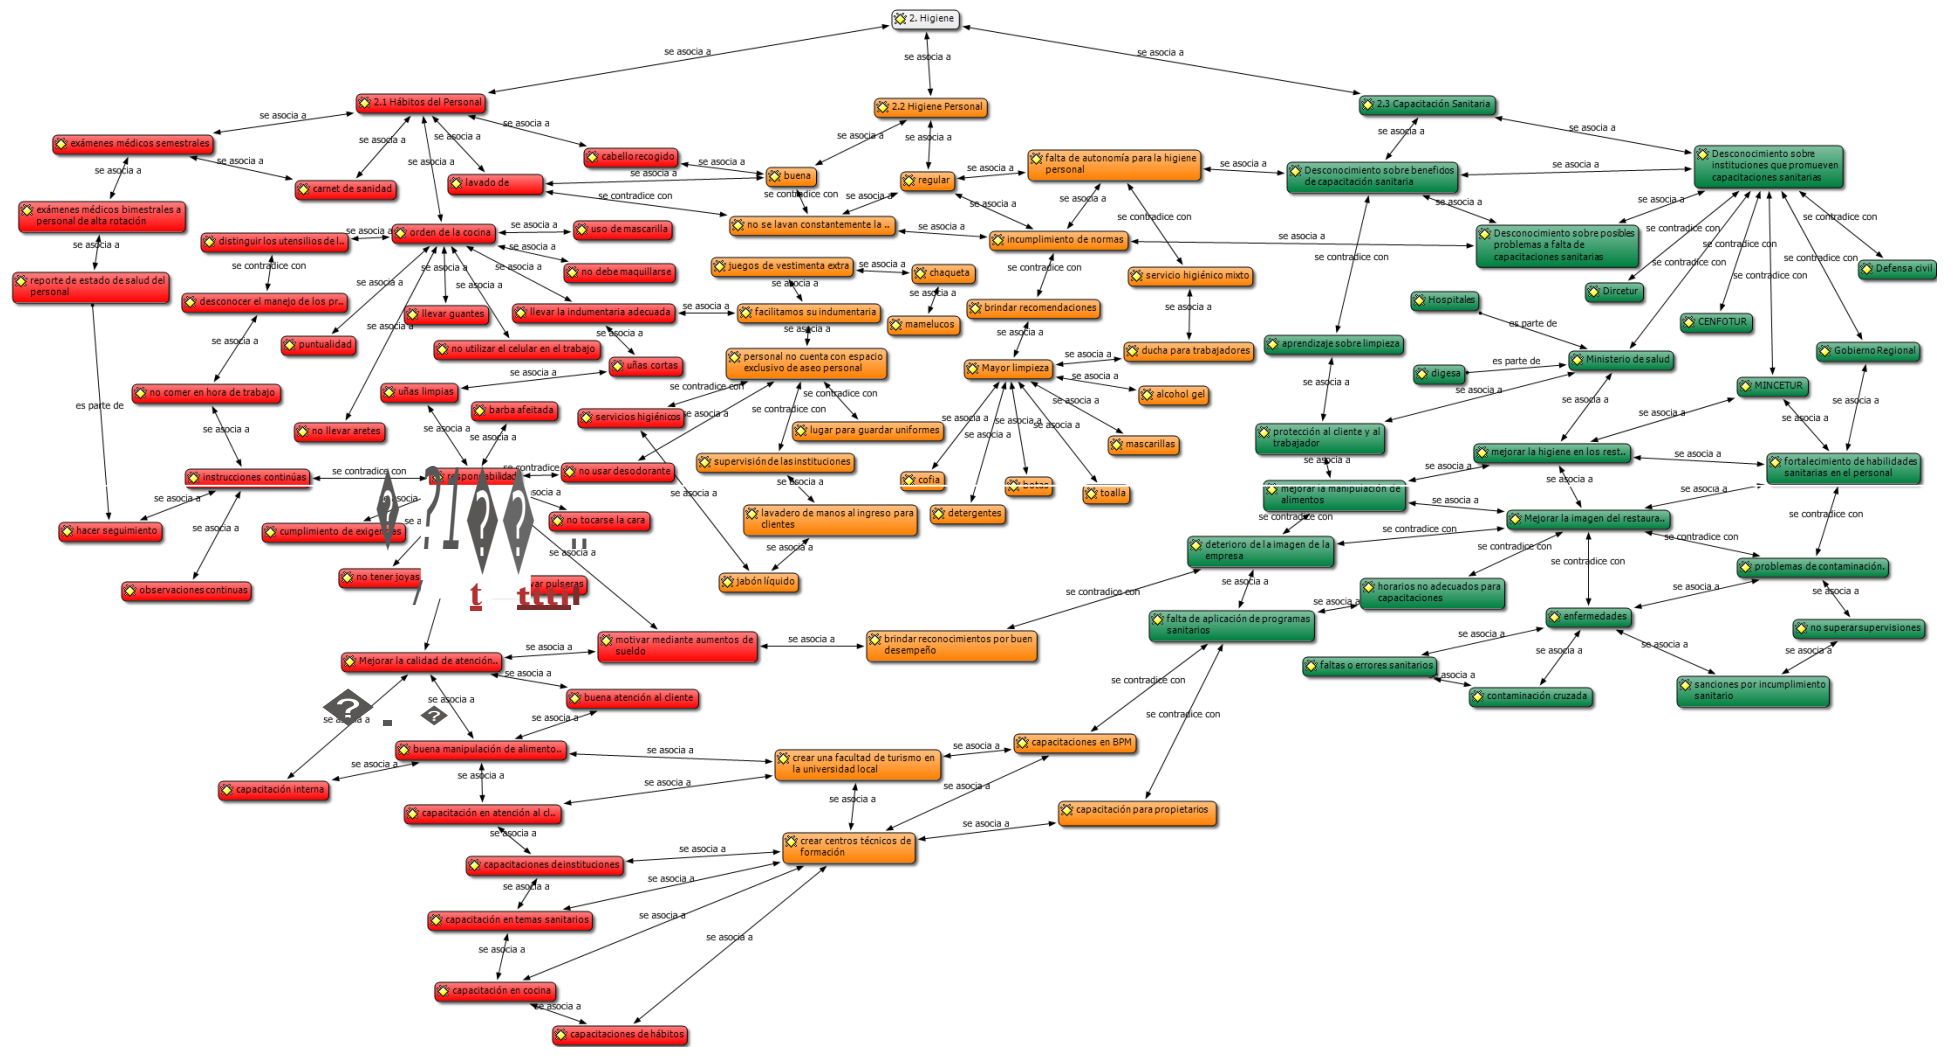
2. Higiene

se asocia a
se asocia a
se asocia a

2.1 Hábitos del Personal
2.2 Higiene Personal
2.3 Capacitación Sanitaria

exámenes médicos semestrales
carnet de sanidad
cabello recogido
lavado de
buena
regular
falta de autonomía para la higiene personal
Desconocimiento sobre beneficios de capacitación sanitaria
Desconocimiento sobre instituciones que promueven capacitaciones sanitarias
exámenes médicos bimestrales a personal de alta rotación
distinguir los utensilios de l..
orden de la cocina
uso de mascarilla
no se lavan constantemente la ..
incumplimiento de normas
Desconocimiento sobre posibles problemas a falta de capacitaciones sanitarias
reporte de estado de salud del personal
no debe maquillarse
juegos de vestimenta extra
chaqueta
servicio higiénico mixto
Defensa civil
Dircetur
desconocer el manejo de los pr..
llevar guantes
llevar la indumentaria adecuada
facilitamos su indumentaria
mamelucos
brindar recomendaciones
Hospitales
CENFOTUR
puntualidad
no utilizar el celular en el trabajo
uñas cortas
personal no cuenta con espacio exclusivo de aseo personal
ducha para trabajadores
aprendizaje sobre limpieza
Ministerio de salud
Gobierno Regional
no comer en hora de trabajo
uñas limpias
Mayor limpieza
alcohol gel
digesa
MINCETUR
barba afeitada
servicios higiénicos
lugar para guardar uniformes
mascarillas
protección al cliente y al trabajador
mejorar la higiene en los rest..
fortalecimiento de habilidades sanitarias en el personal
no llevar aretes
instrucciones continúas
responsabilidad
no usar desodorante
supervisión de las instituciones
cofia
botas
toalla
mejorar la manipulación de alimentos
Mejorar la imagen del restaura..
hacer seguimiento
cumplimiento de exigencias
no tocarse la cara
lavadero de manos al ingreso para clientes
detergentes
deterioro de la imagen de la empresa
problemas de contaminación.
observaciones continuas
no tener joyas
llevar pulseras
jabón líquido
horarios no adecuados para capacitaciones
falta de aplicación de programas sanitarios
enfermedades
no superar supervisiones
Mejorar la calidad de atención..
motivar mediante aumentos de sueldo
brindar reconocimientos por buen desempeño
faltas o errores sanitarios
contaminación cruzada
sanciones por incumplimiento sanitario
buena atención al cliente
buena manipulación de alimento..
crear una facultad de turismo en la universidad local
capacitaciones en BPM
capacitación interna
capacitación en atención al cl..
capacitación para propietarios
crear centros técnicos de formación
capacitaciones de instituciones
capacitación en temas sanitarios
capacitación en cocina
capacitaciones de hábitos

se asocia a
se contradice con
es parte de